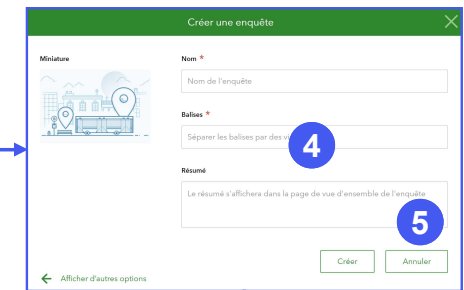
Créer une enquête

Miniature

Nom *

Nom de l'enquête

Balises *

Séparer les balises par des vi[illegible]

4

Résumé

Le résumé s'affichera dans la page de vue d'ensemble de l'enquête

5

Afficher d'autres options

Créer

Annuler